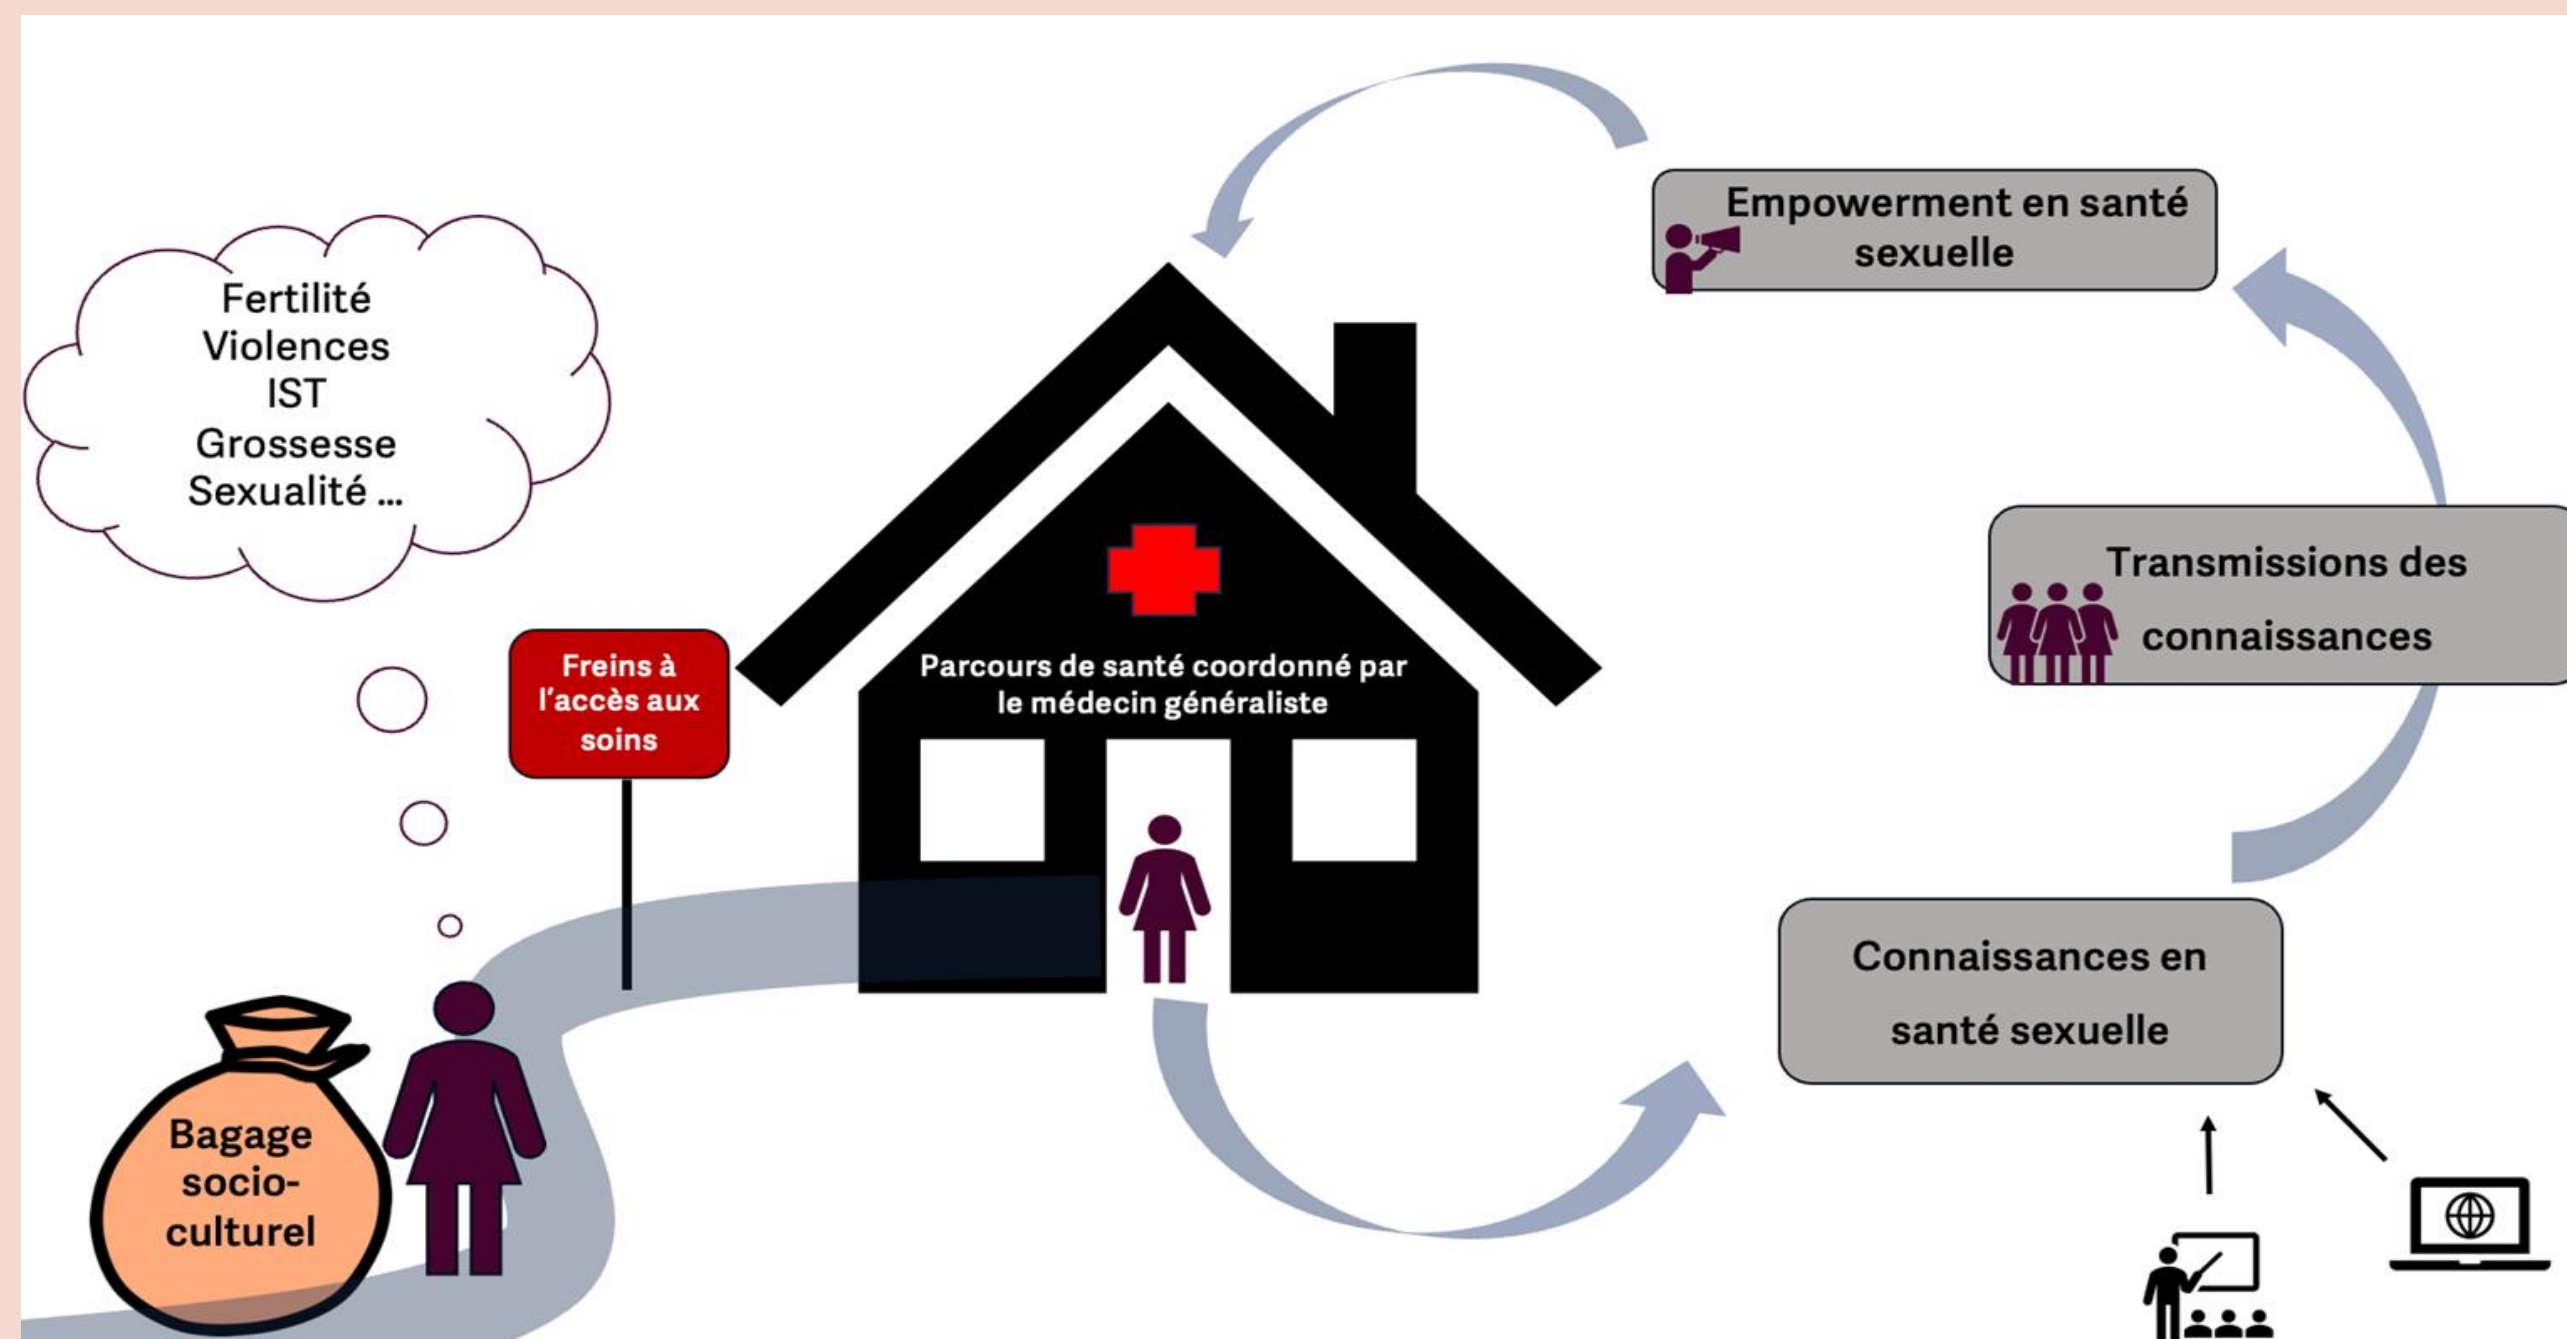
Fertilité
Violences
IST
Grossesse
Sexualité ...

Freins à l'accès aux soins

Parcours de santé coordonné par le médecin généraliste

Bagage socio-culturel

Empowerment en santé sexuelle

Transmissions des connaissances

Connaissances en santé sexuelle